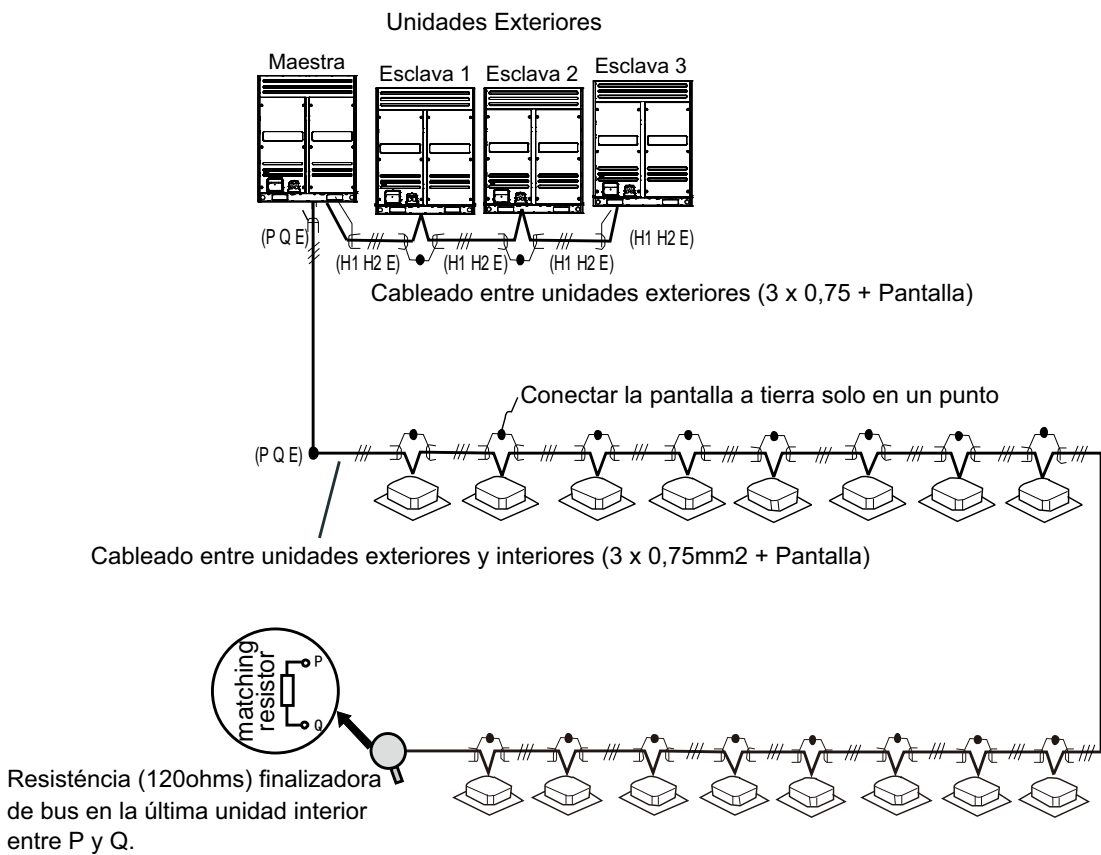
Unidades Exteriores

Maestra

Esclava 1

Esclava 2

Esclava 3

(P Q E)

(H1 H2 E)

(H1 H2 E)

(H1 H2 E)

(H1 H2 E)

Cableado entre unidades exteriores (3 x 0,75 + Pantalla)

Conectar la pantalla a tierra solo en un punto

(P Q E)

Cableado entre unidades exteriores y interiores (3 x 0,75mm2 + Pantalla)

matching resistor

P

Q

Resisténcia (120ohms) finalizadora de bus en la última unidad interior entre P y Q.